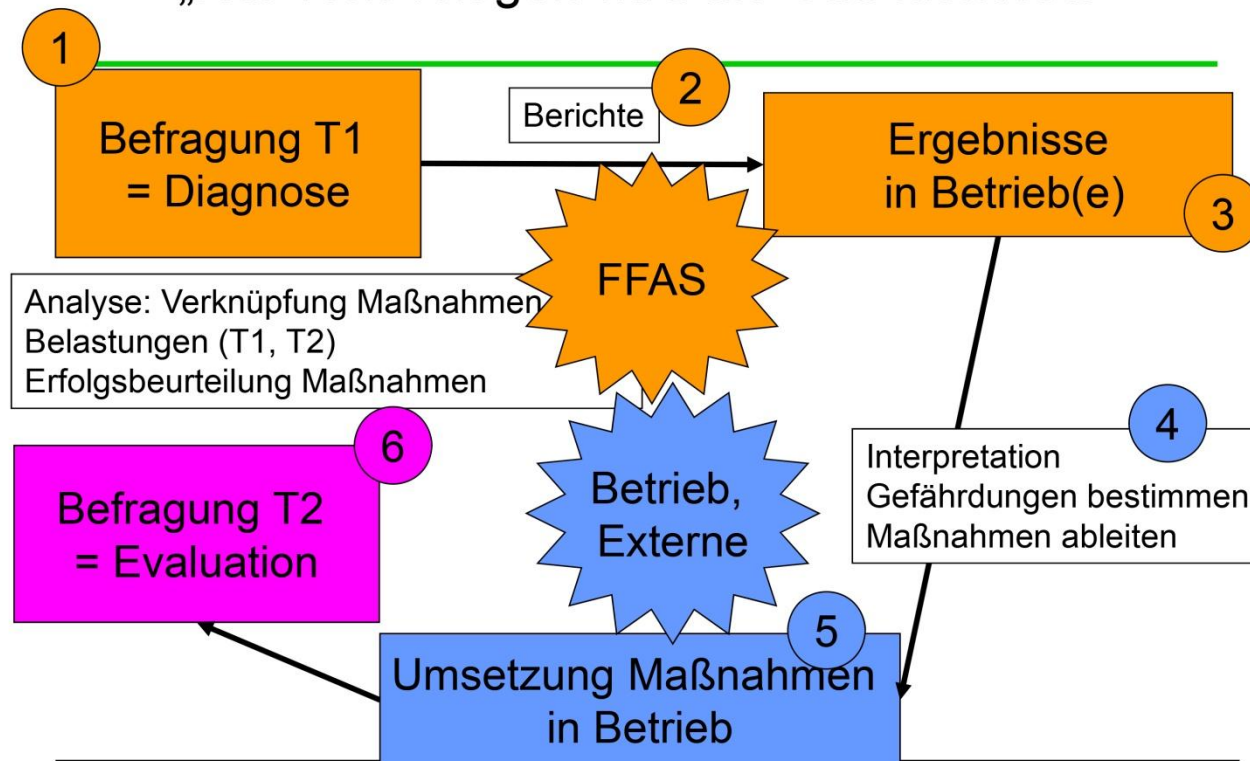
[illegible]

1

Befragung T1 = Diagnose

Berichte

2

Ergebnisse in Betrieb(e)

3

FFAS

Analyse: Verknüpfung Maßnahmen Belastungen (T1, T2) Erfolgsbeurteilung Maßnahmen

6

Befragung T2 = Evaluation

Betrieb, Externe

4

Interpretation
Gefährdungen bestimmen
Maßnahmen ableiten

5

Umsetzung Maßnahmen in Betrieb